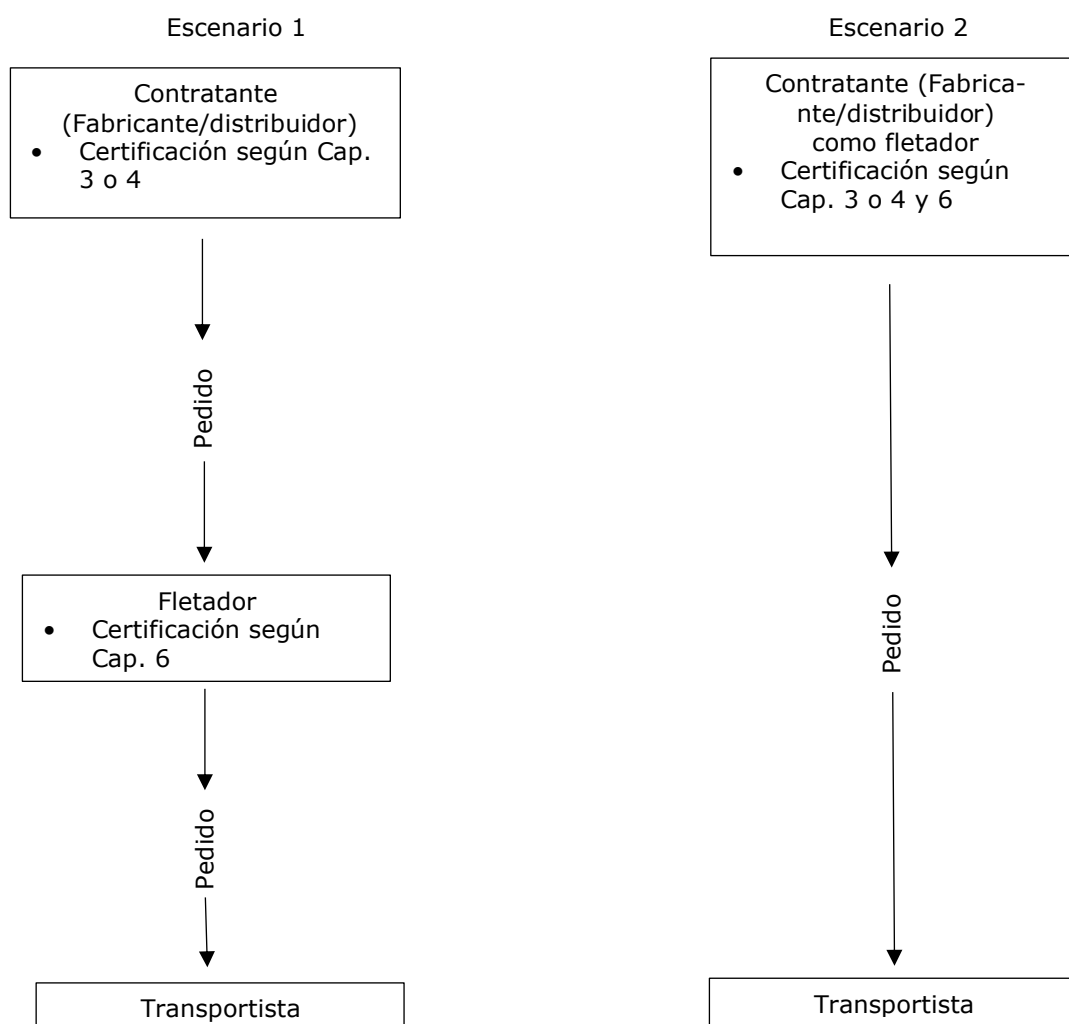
Escenario 1

Contratante (Fabricante/distribuidor)
• Certificación según Cap. 3 o 4

Pedido

Fletador
• Certificación según Cap. 6

Pedido

Transportista

Escenario 2

Contratante (Fabricante/distribuidor) como fletador
• Certificación según Cap. 3 o 4 y 6

Pedido

Transportista